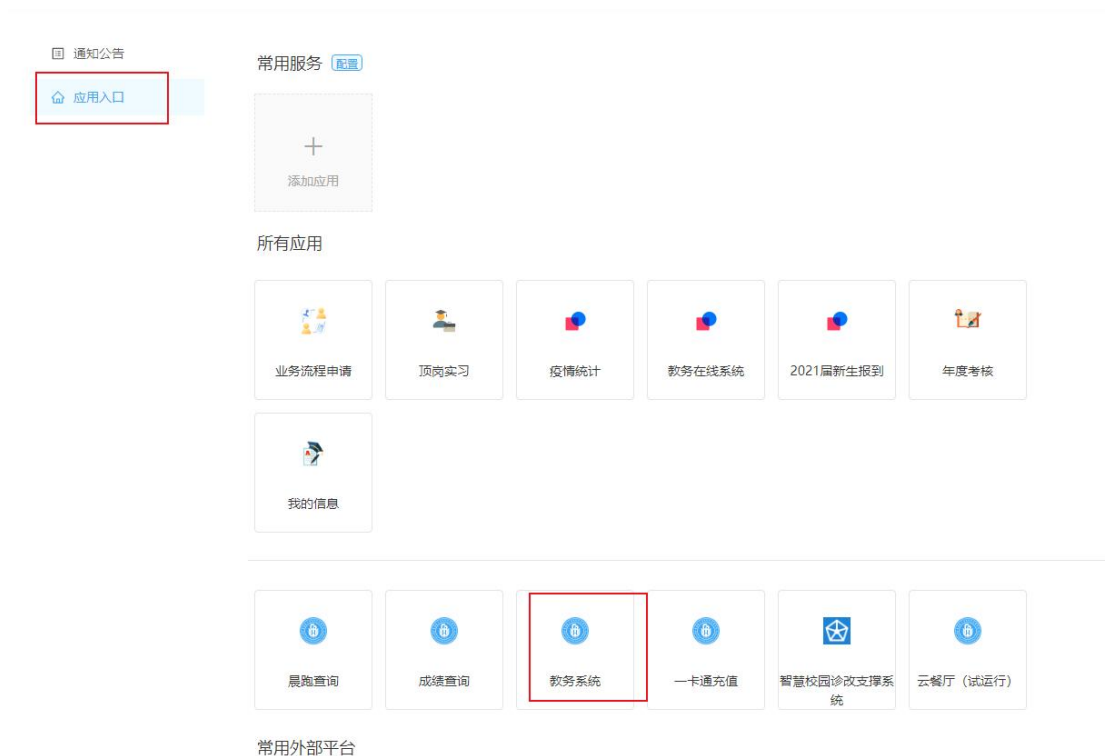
通知公告
应用入口

常用服务 配置

+
添加应用

所有应用

业务流程申请
顶岗实习
疫情统计
教务在线系统
2021届新生报到
年度考核
我的信息

晨跑查询
成绩查询
教务系统
一卡通充值
智慧校园诊改支撑系统
云餐厅（试运行）

常用外部平台